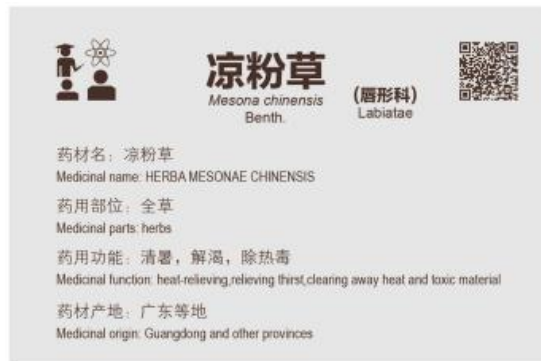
凉粉草
Mesona chinensis Benth.
(唇形科)
Labiatae

药材名：凉粉草
Medicinal name: HERBA MESONAE CHINENSIS

药用部位：全草
Medicinal parts: herbs

药用功能：清暑，解渴，除热毒
Medicinal function: heat-relieving,relieving thirst,clearing away heat and toxic material

药材产地：广东等地
Medicinal origin: Guangdong and other provinces